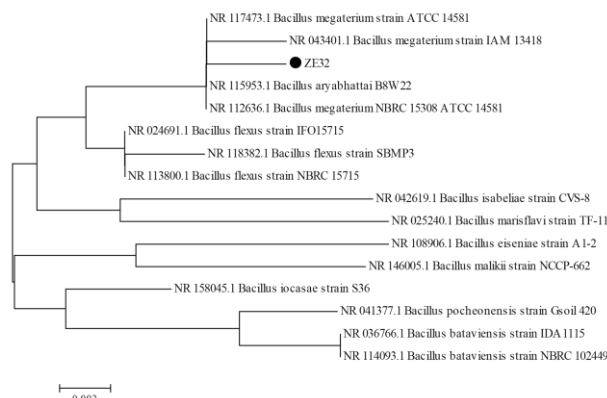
NR 117473.1 Bacillus megaterium strain ATCC 14581
NR 043401.1 Bacillus megaterium strain IAM 13418
ZE32
NR 115953.1 Bacillus aryabhattai B8W22
NR 112636.1 Bacillus megaterium NBRC 15308 ATCC 14581
NR 024691.1 Bacillus flexus strain IFO15715
NR 118382.1 Bacillus flexus strain SBMP3
NR 113800.1 Bacillus flexus strain NBRC 15715
NR 042619.1 Bacillus isabeliae strain CVS-8
NR 025240.1 Bacillus marisflavi strain TF-11
NR 108906.1 Bacillus eiseniae strain A1-2
NR 146005.1 Bacillus malikii strain NCCP-662
NR 158045.1 Bacillus iocasae strain S36
NR 041377.1 Bacillus pocheonensis strain Gsoil 420
NR 036766.1 Bacillus bataviensis strain IDA 1115
NR 114093.1 Bacillus bataviensis strain NBRC 102449
0.002